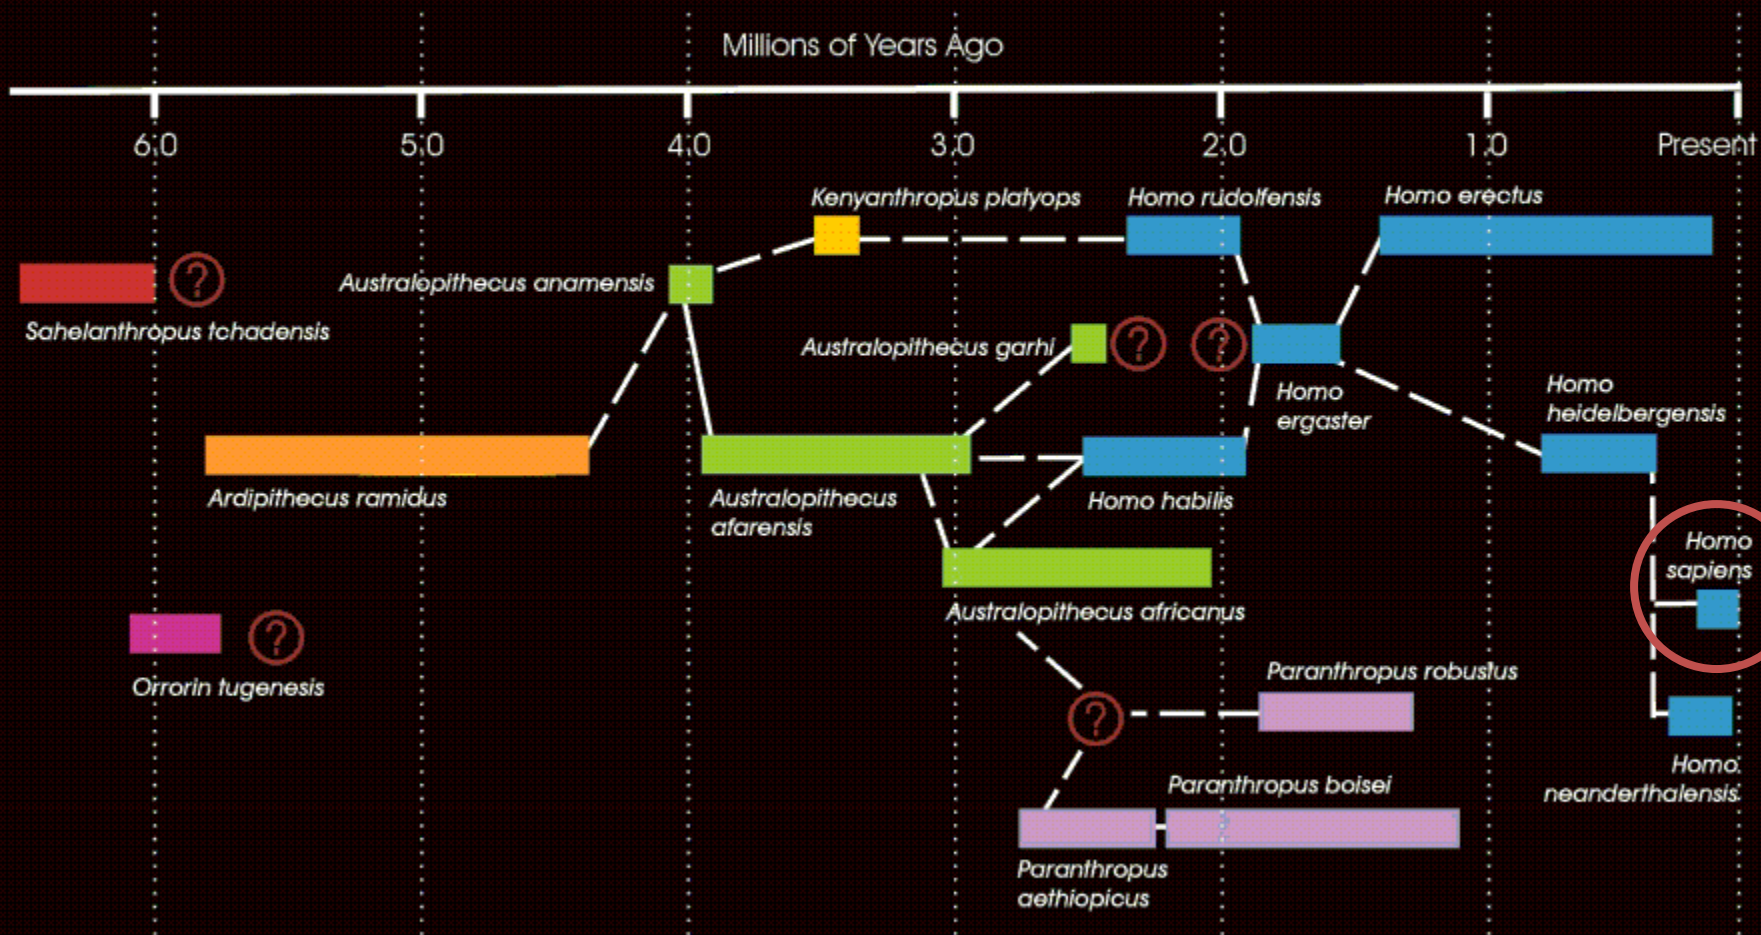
Millions of Years Ago

6.0
5.0
4.0
3.0
2.0
1.0
Present

Kenyanthropus platyops
Homo rudolfensis
Homo erectus

?
Sahelanthropus tchadensis
Australopithecus anamensis

Australopithecus garhi
?
?
Homo ergaster
Homo heidelbergensis

Ardipithecus ramidus
Australopithecus afarensis
Homo habilis

Australopithecus africanus
Homo sapiens

?
Orrorin tugenesis

Paranthropus robustus
?

Homo neanderthalensis
Paranthropus boisei
Paranthropus aethiopicus